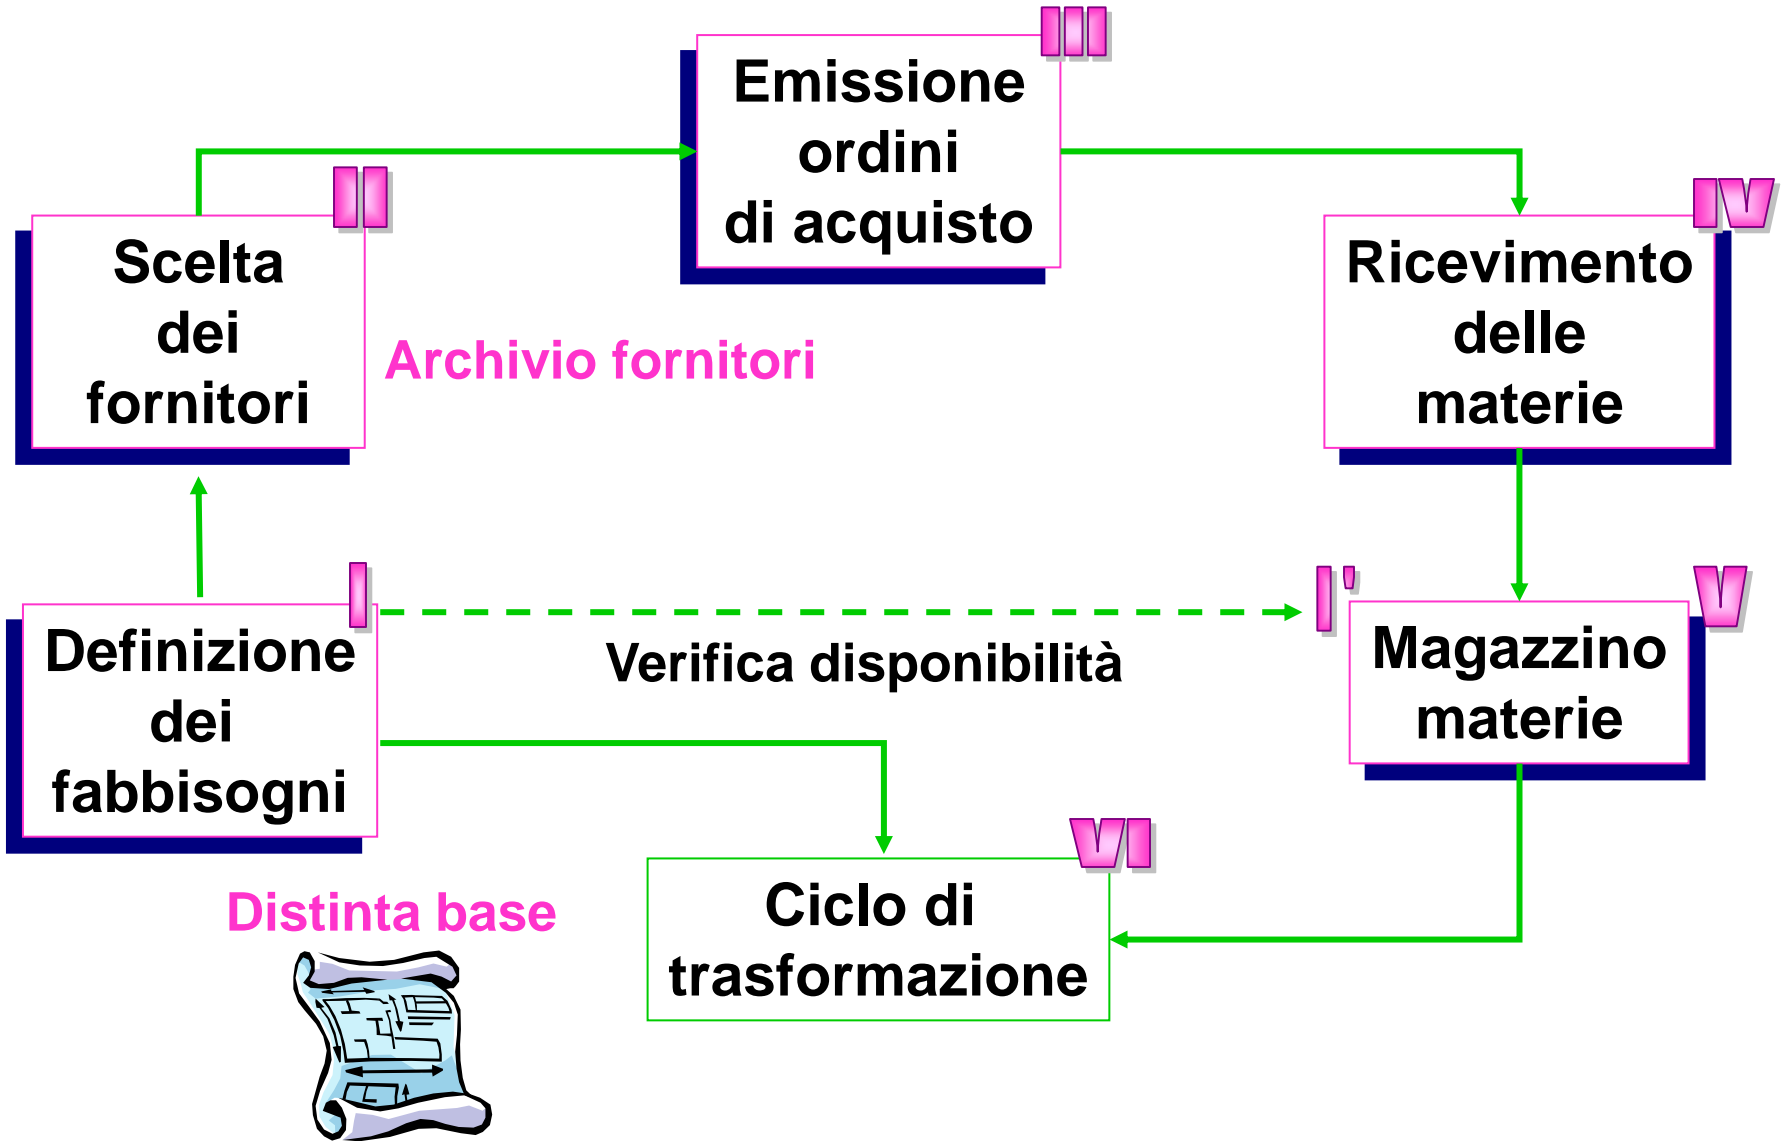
III
Emissione ordini di acquisto

II
Scelta dei fornitori

Archivio fornitori

IV
Ricevimento delle materie

I
Definizione dei fabbisogni

Verifica disponibilità

I'

V
Magazzino materie

VI
Ciclo di trasformazione

Distinta base